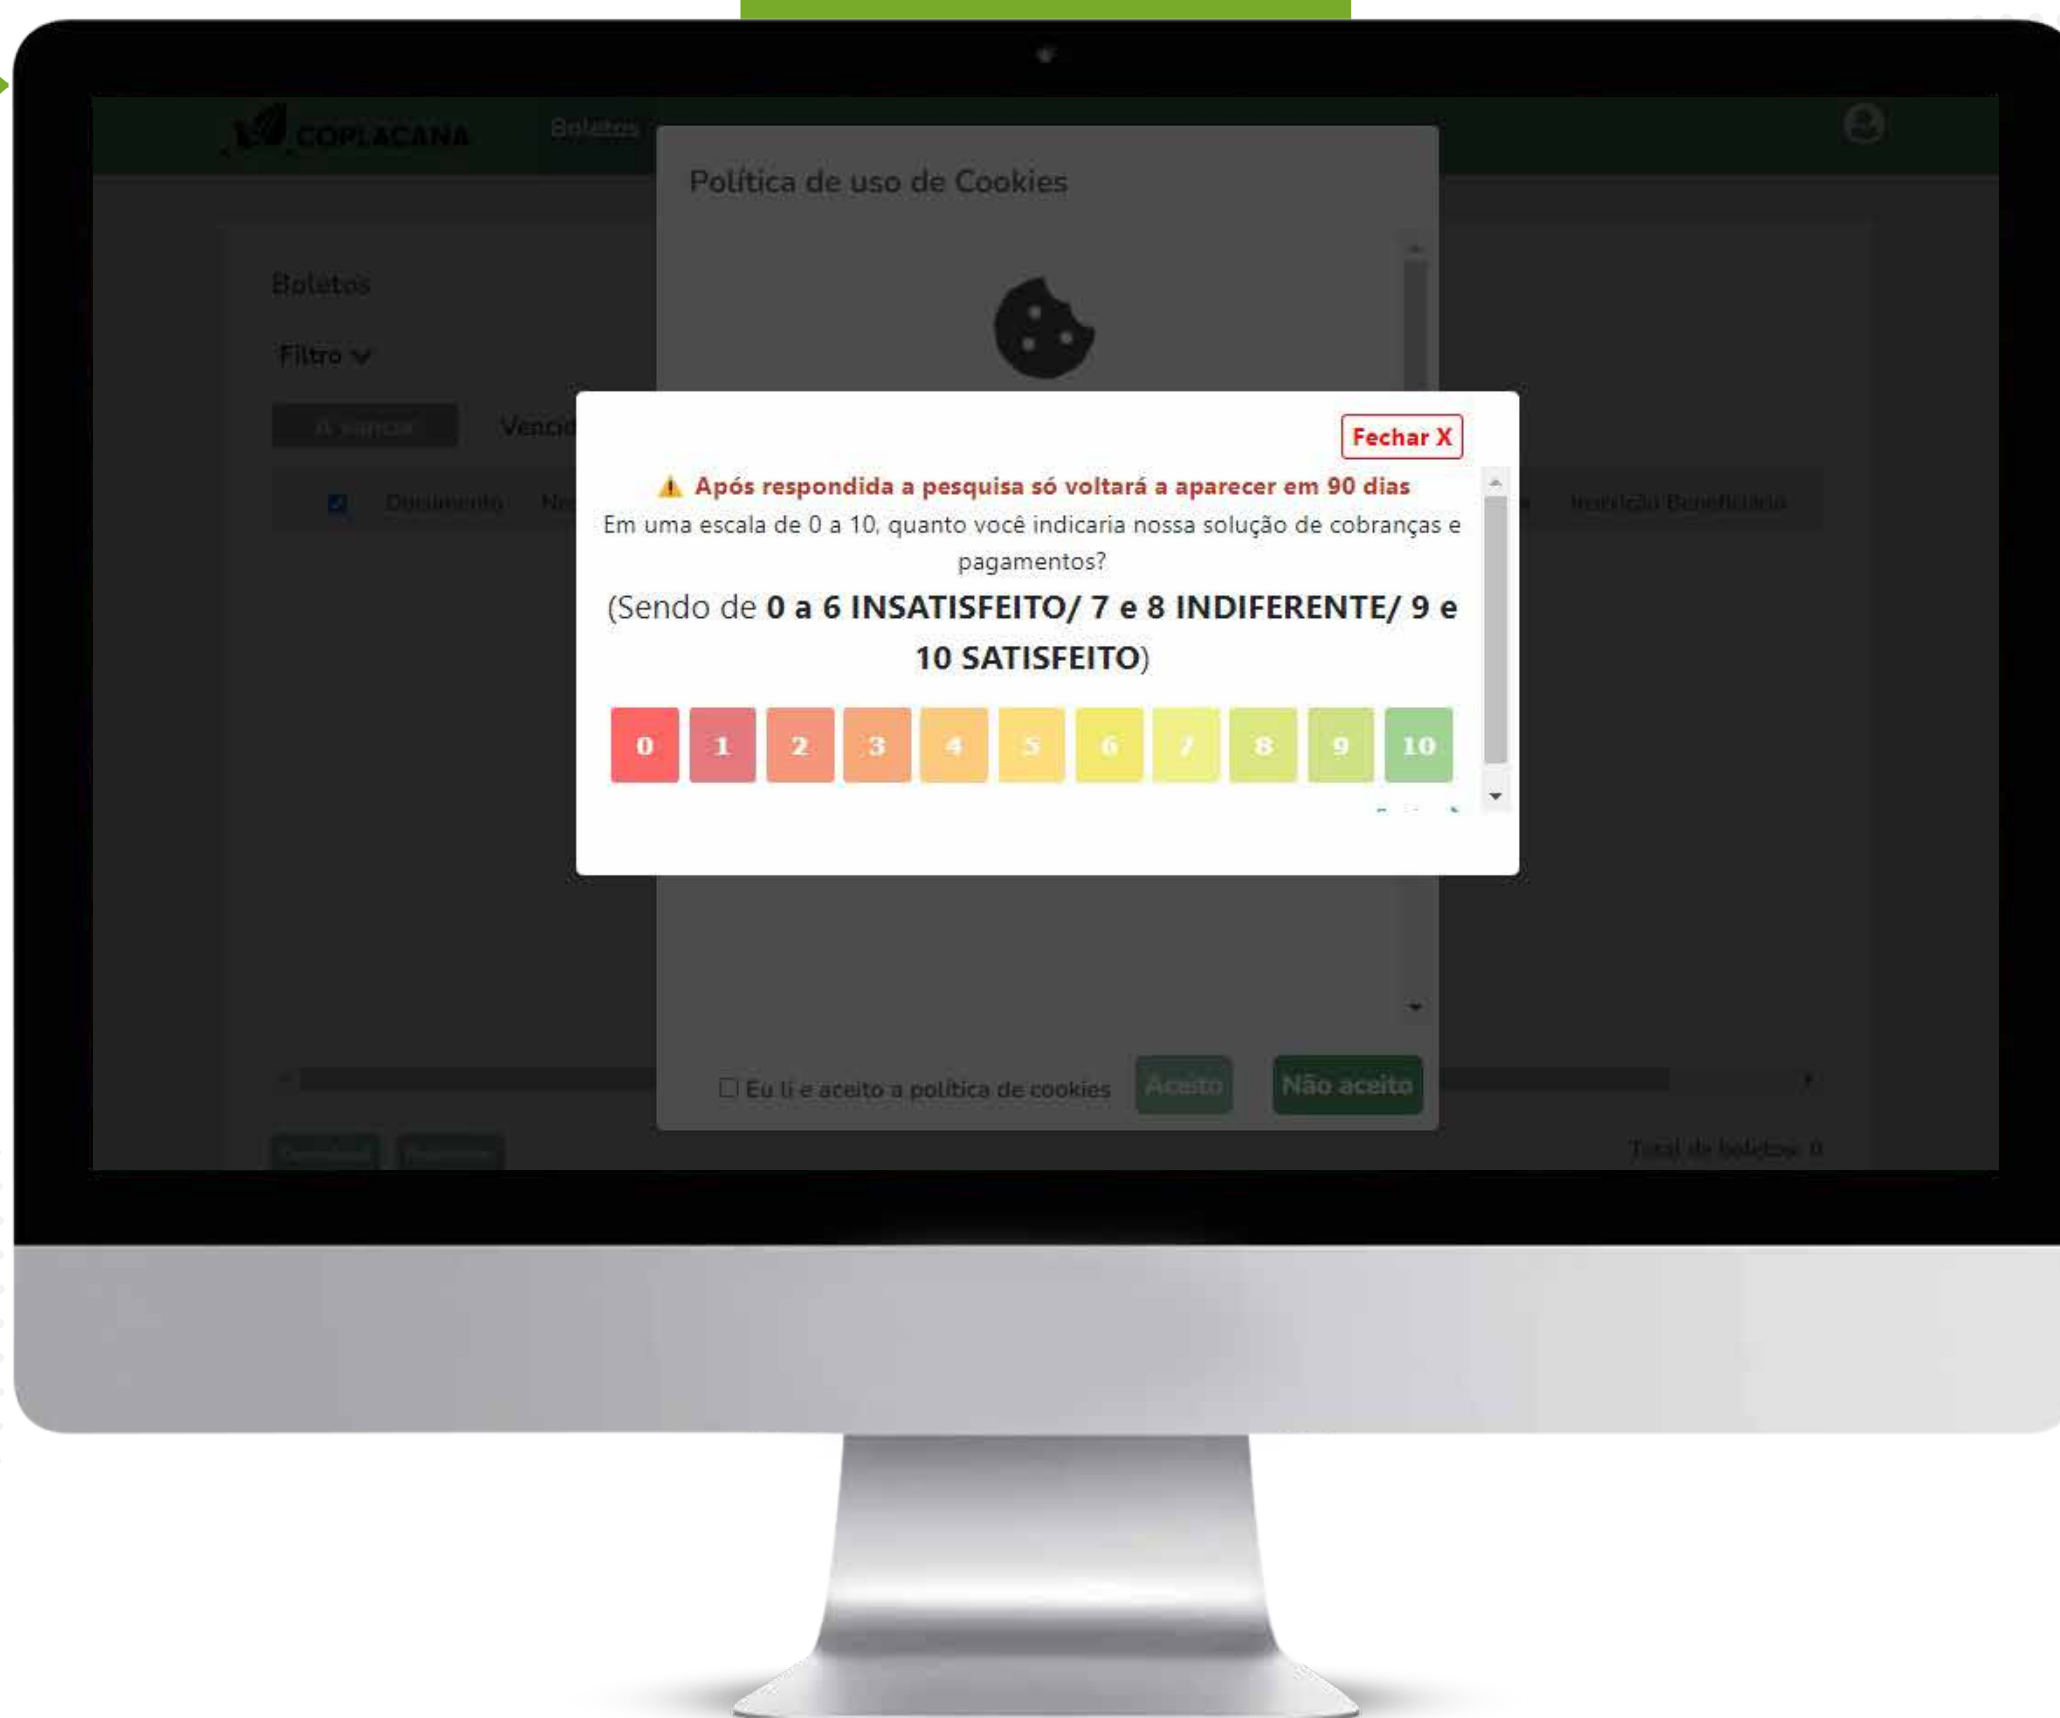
COPLACANA

Boletos

Política de uso de Cookies

Boletos

Filtro

A vencer

Vencid

Documento

Inscrição Beneficiário

Fechar X

⚠ Após respondida a pesquisa só voltará a aparecer em 90 dias

Em uma escala de 0 a 10, quanto você indicaria nossa solução de cobranças e pagamentos?

(Sendo de **0 a 6 INSATISFEITO/ 7 e 8 INDIFERENTE/ 9 e 10 SATISFEITO**)

0 1 2 3 4 5 6 7 8 9 10

Eu li e aceito a política de cookies

Aceito

Não aceito

Total de boletos: 0